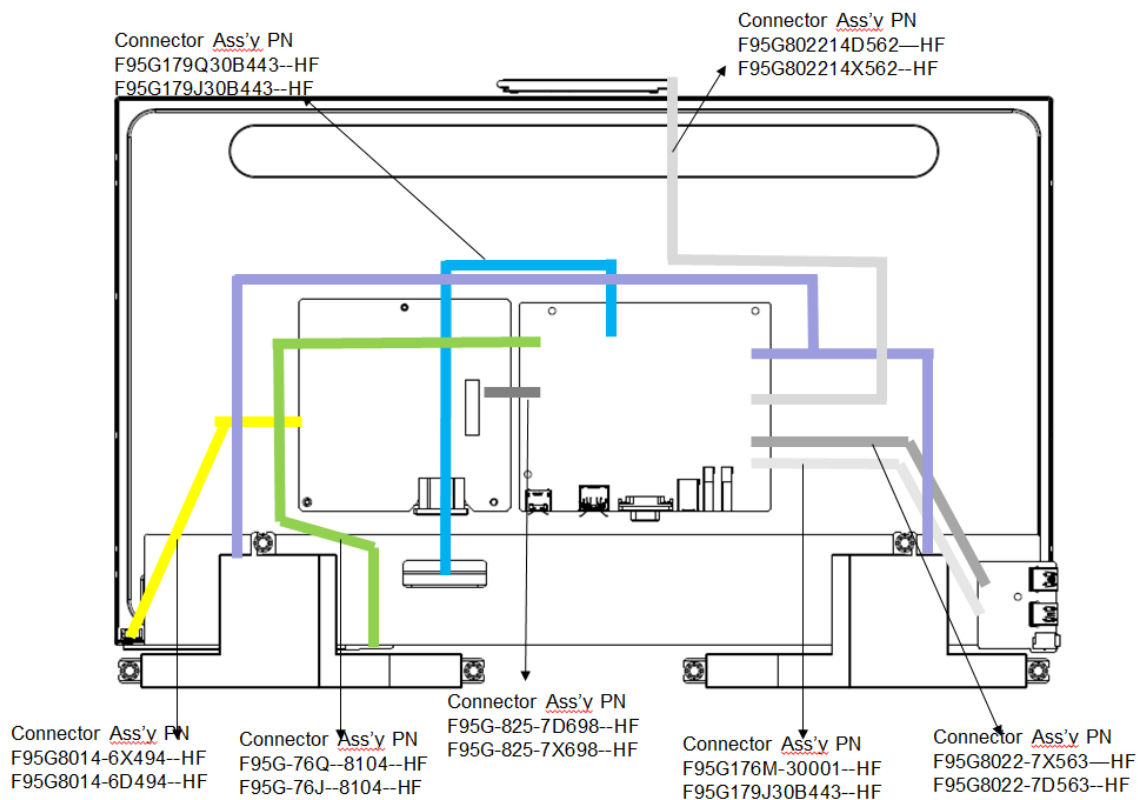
Connector Ass'y PN
F95G179Q30B443--HF
F95G179J30B443--HF

Connector Ass'y PN
F95G802214D562—HF
F95G802214X562--HF

Connector Ass'y PN
F95G-825-7D698--HF
F95G-825-7X698--HF

Connector Ass'y PN
F95G8014-6X494--HF
F95G8014-6D494--HF

Connector Ass'y PN
F95G-76Q--8104--HF
F95G-76J--8104--HF

Connector Ass'y PN
F95G176M-30001--HF
F95G179J30B443--HF

Connector Ass'y PN
F95G8022-7X563—HF
F95G8022-7D563--HF